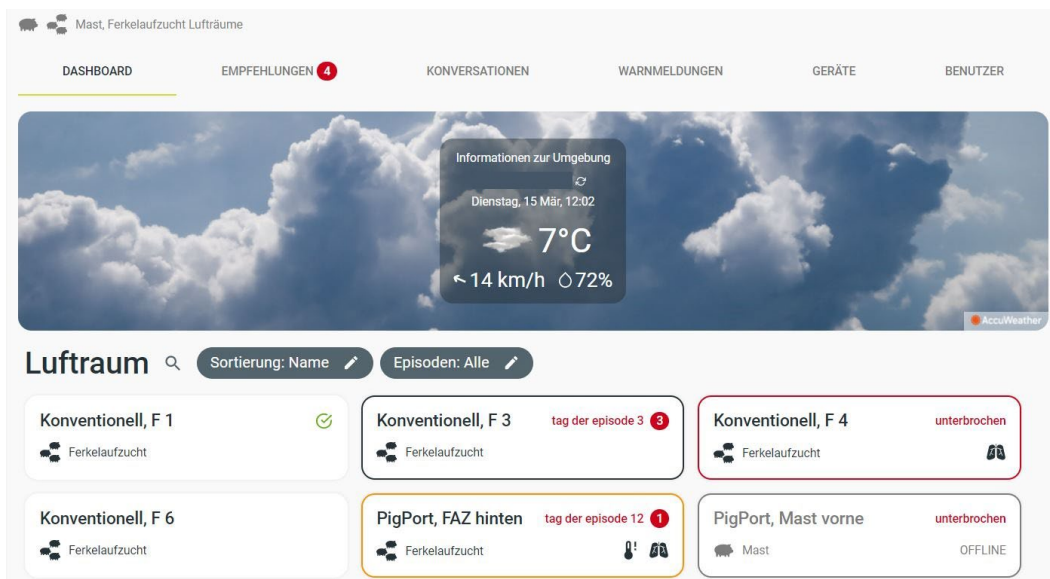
Mast, Ferkelaufzucht Lufträume

DASHBOARD
EMPFEHLUNGEN 4
KONVERSATIONEN
WARNMELDUNGEN
GERÄTE
BENUTZER

Informationen zur Umgebung
Dienstag, 15 Mär, 12:02
7°C
14 km/h 72%
AccuWeather

Luftraum
Sortierung: Name
Episoden: Alle

Konventionell, F 1
Ferkelaufzucht

Konventionell, F 3
tag der episode 3 3
Ferkelaufzucht

Konventionell, F 4
unterbrochen
Ferkelaufzucht

Konventionell, F 6
Ferkelaufzucht

PigPort, FAZ hinten
tag der episode 12 1
Ferkelaufzucht

PigPort, Mast vorne
unterbrochen
Mast
OFFLINE